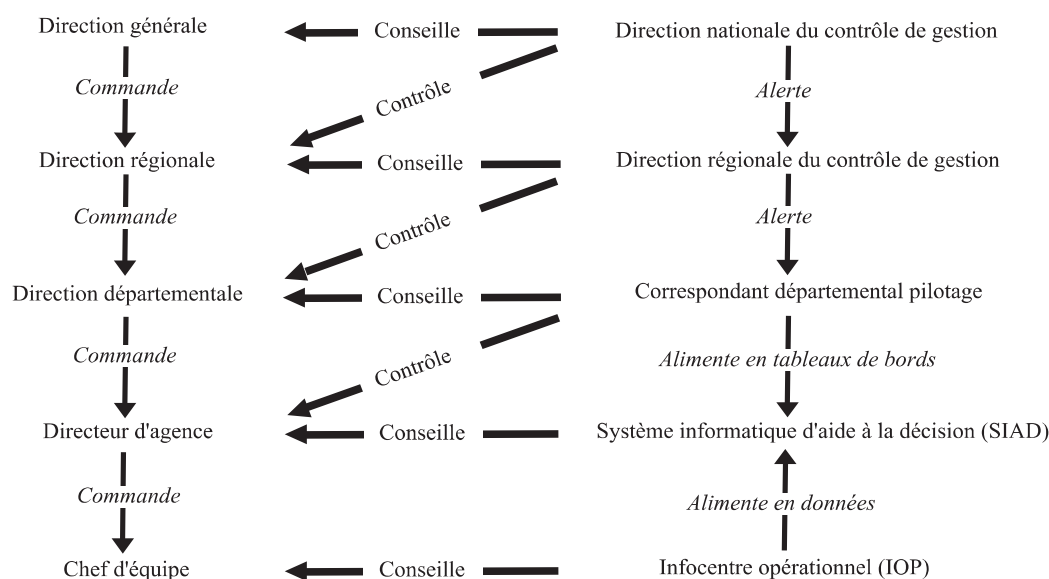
Direction générale
Commande
Direction régionale
Commande
Direction départementale
Commande
Directeur d'agence
Commande
Chef d'équipe

Conseille
Contrôle
Conseille
Contrôle
Conseille
Contrôle
Conseille
Conseille

Direction nationale du contrôle de gestion
Alerte
Direction régionale du contrôle de gestion
Alerte
Correspondant départemental pilotage
Alimente en tableaux de bords
Système informatique d'aide à la décision (SIAD)
Alimente en données
Infocentre opérationnel (IOP)